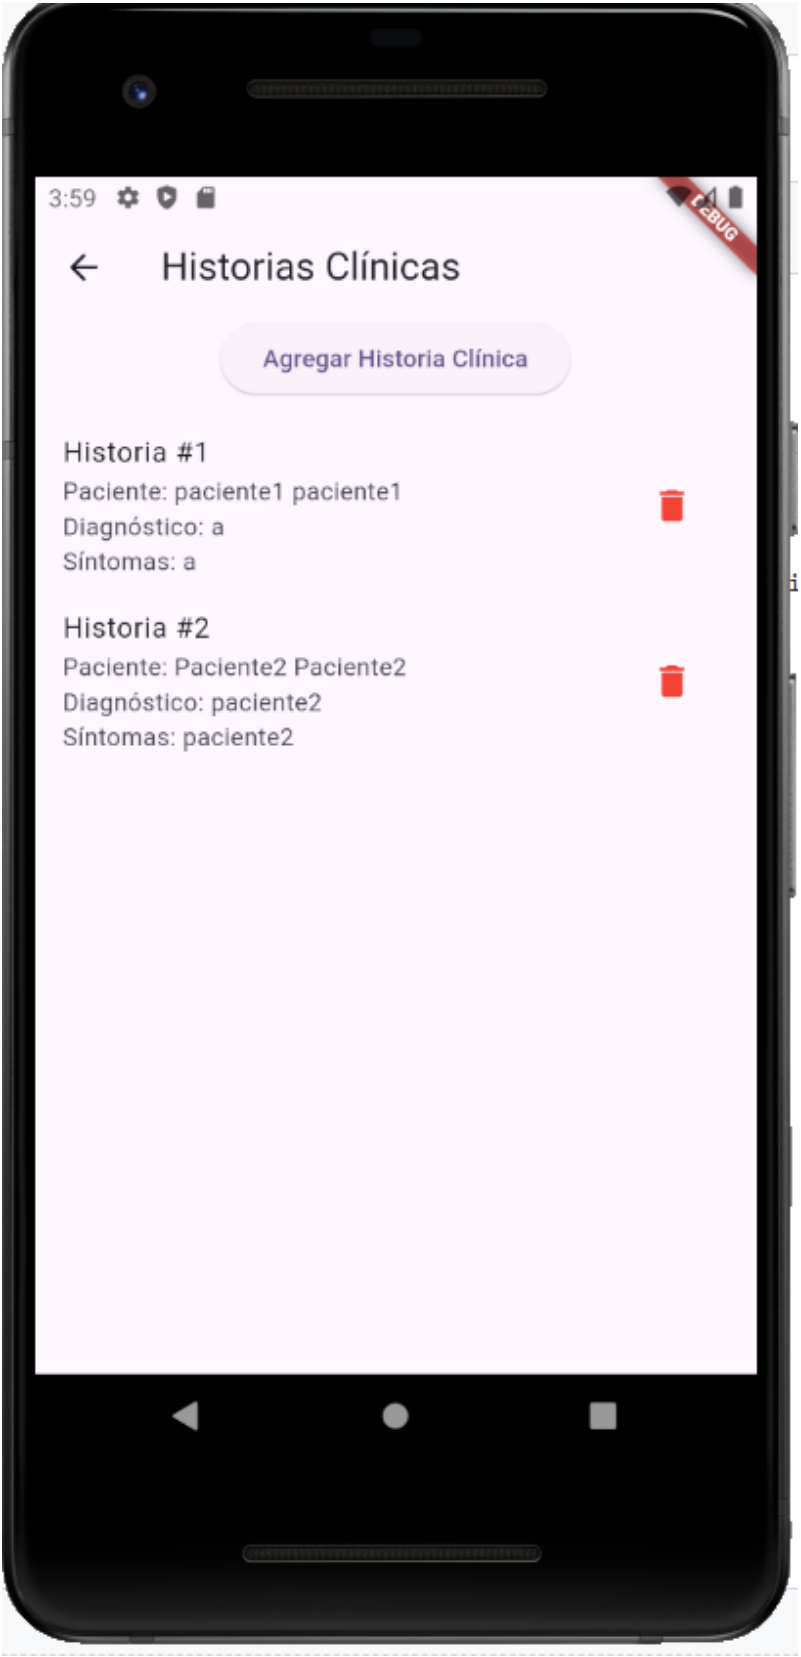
3:59

DEBUG

Historias Clínicas

Agregar Historia Clínica

Historia #1
Paciente: paciente1 paciente1
Diagnóstico: a
Síntomas: a

Historia #2
Paciente: Paciente2 Paciente2
Diagnóstico: paciente2
Síntomas: paciente2